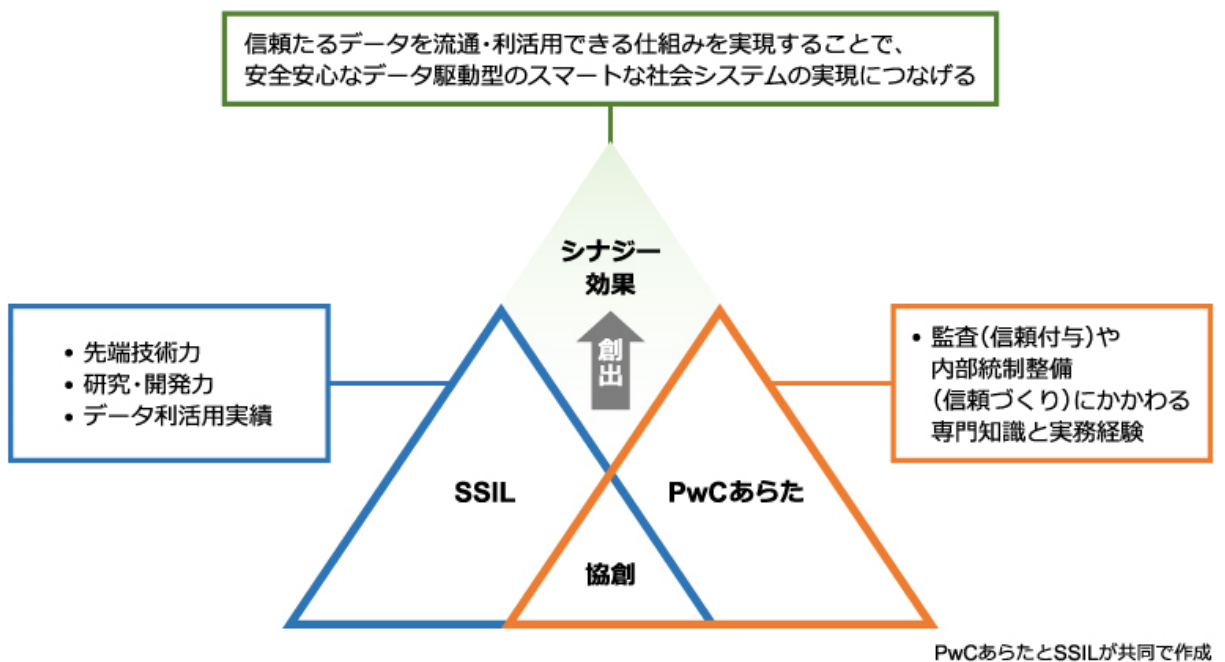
信頼たるデータを流通・利活用できる仕組みを実現することで、安全安心なデータ駆動型のスマートな社会システムの実現につなげる

シナジー効果

創出

• 先端技術力
• 研究・開発力
• データ利活用実績

• 監査(信頼付与)や内部統制整備(信頼づくり)にかかわる専門知識と実務経験

SSIL

PwCあらた

協創

PwCあらたとSSILが共同で作成